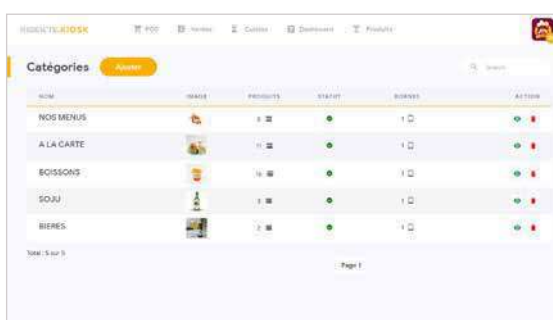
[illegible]KIOSK POS Ventes Caisse Dashboard Produits

Catégories Ajouter

Search

| NOM | IMAGE | PRODUITS | STATUT | BORNES | ACTION |
|---|---|---|---|---|---|
| NOS MENUS | | 6 | | 1 | |
| A LA CARTE | | 11 | | 1 | |
| BOISSONS | | 16 | | 1 | |
| SOJU | | 3 | | 1 | |
| BIERES | | 2 | | 1 | |

Total : 5 sur 5

Page 1